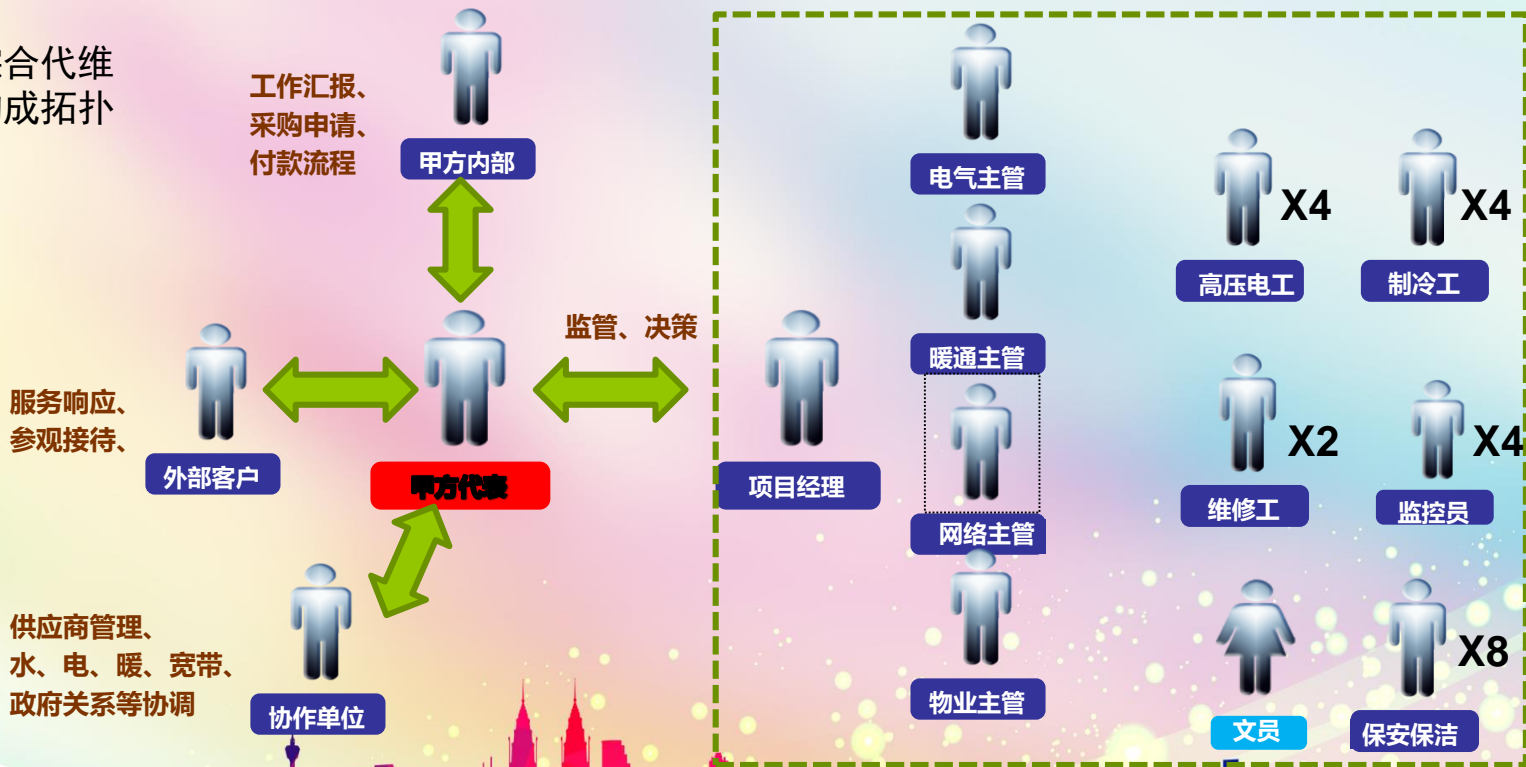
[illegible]合代维
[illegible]成拓扑

工作汇报、
采购申请、
付款流程

甲方内部

监管、决策

服务响应、
参观接待、

外部客户

甲方代表

供应商管理、
水、电、暖、宽带、
政府关系等协调

协作单位

项目经理

电气主管

暖通主管

网络主管

物业主管

X4
高压电工

X4
制冷工

X2
维修工

X4
监控员

文员

X8
保安保洁